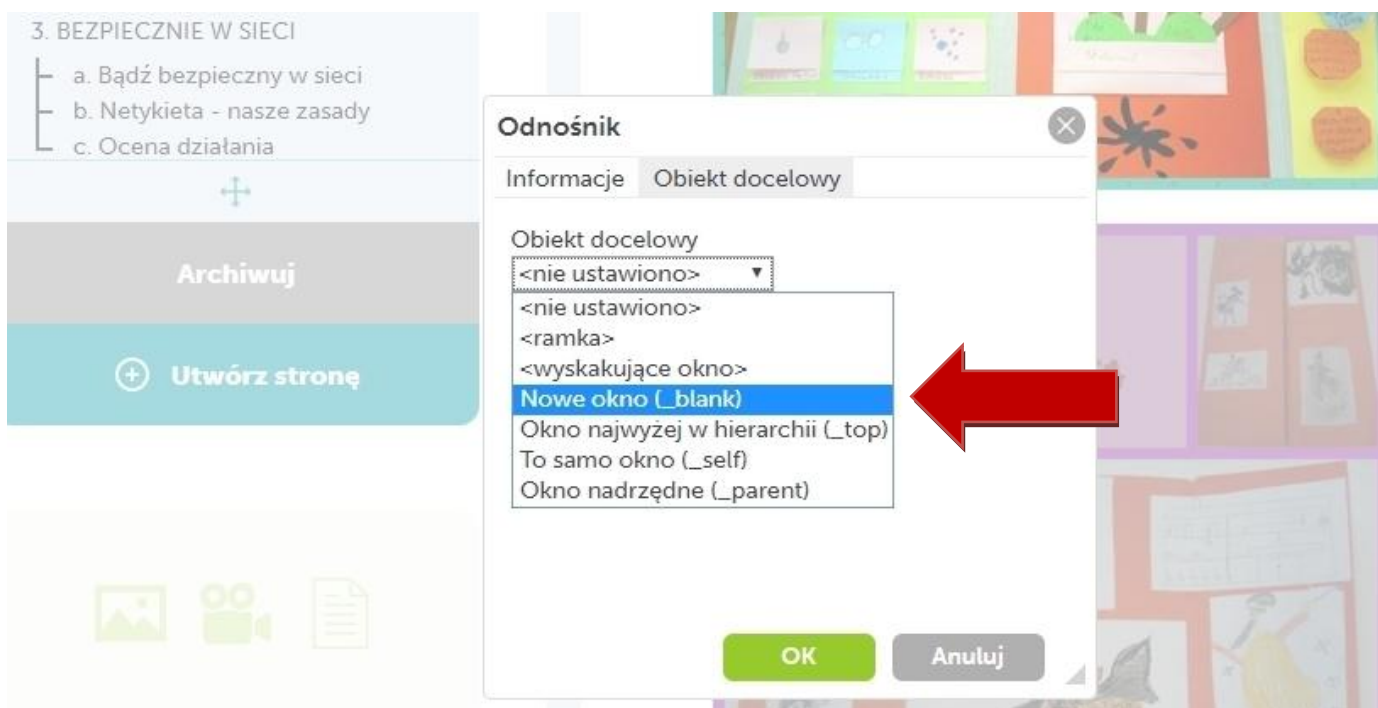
3. BEZPIECZNIE W SIECI
a. Bądź bezpieczny w sieci
b. Netykieta - nasze zasady
c. Ocena działania

Archiwuj

Utwórz stronę

Odnośnik

Informacje
Obiekt docelowy

Obiekt docelowy
<nie ustawiono>
<nie ustawiono>
<ramka>
<wyskakujące okno>
Nowe okno (_blank)
Okno najwyżej w hierarchii (_top)
To samo okno (_self)
Okno nadrzędne (_parent)

OK
Anuluj